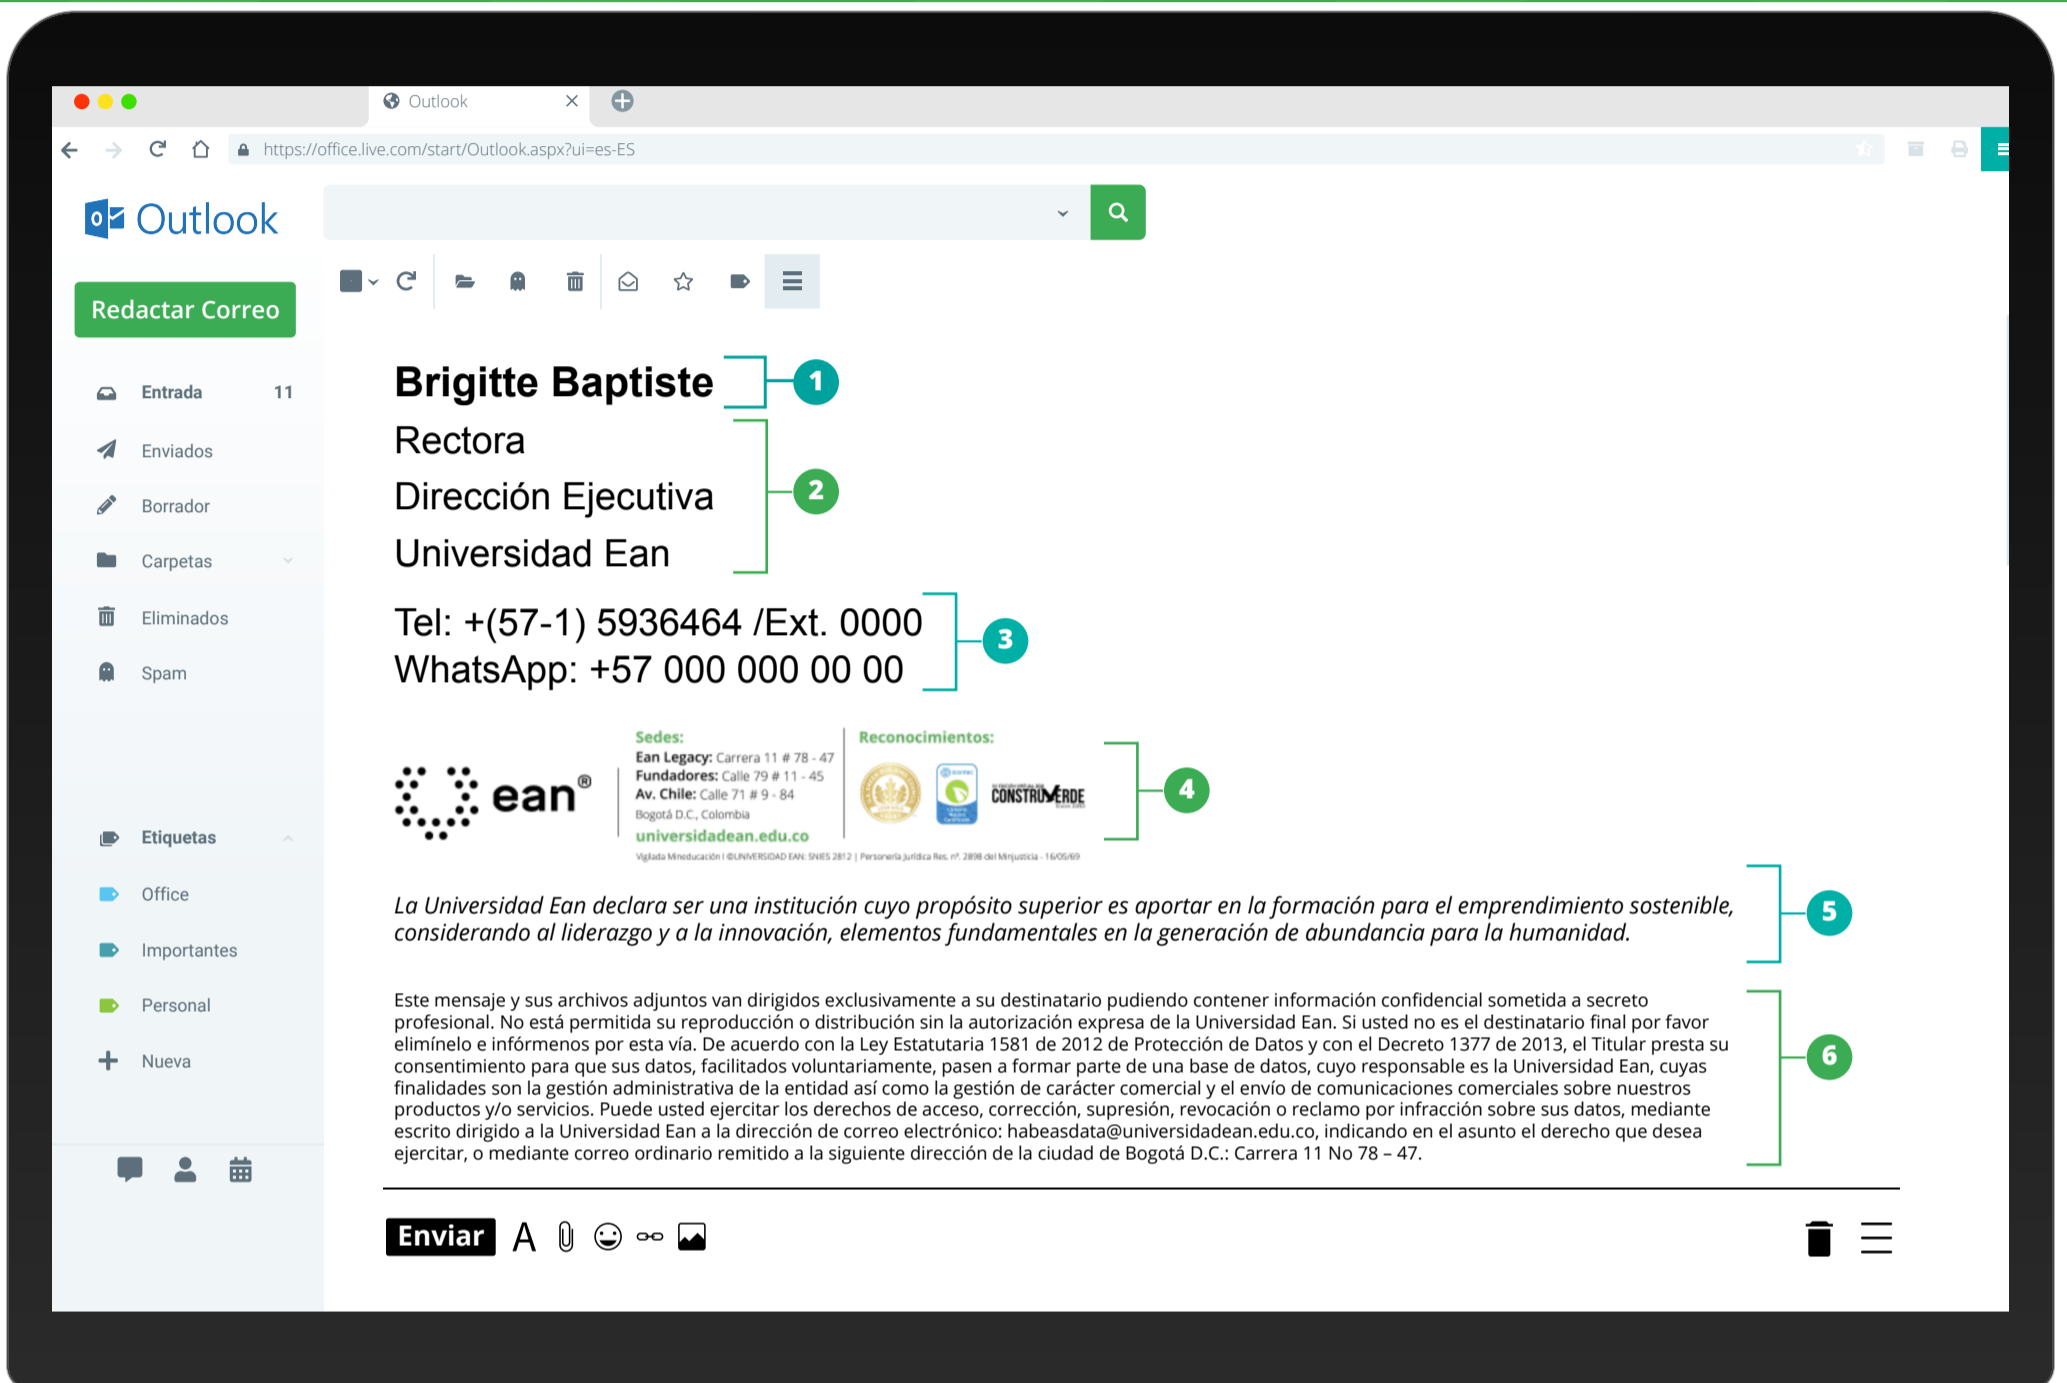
Outlook

https://office.live.com/start/Outlook.aspx?ui=es-ES

Outlook

Redactar Correo

Entrada 11
Enviados
Borrador
Carpetas
Eliminados
Spam

Etiquetas
Office
Importantes
Personal
Nueva

Brigitte Baptiste 1
Rectora
Dirección Ejecutiva
Universidad Ean 2

Tel: +(57-1) 5936464 /Ext. 0000
WhatsApp: +57 000 000 00 00 3

ean®

Sedes:
Ean Legacy: Carrera 11 # 78 - 47
Fundadores: Calle 79 # 11 - 45
Av. Chile: Calle 71 # 9 - 84
Bogotá D.C., Colombia
universidadean.edu.co

Reconocimientos:
CONSTRUVERDE 4

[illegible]

La Universidad Ean declara ser una institución cuyo propósito superior es aportar en la formación para el emprendimiento sostenible, considerando al liderazgo y a la innovación, elementos fundamentales en la generación de abundancia para la humanidad. 5

Este mensaje y sus archivos adjuntos van dirigidos exclusivamente a su destinatario pudiendo contener información confidencial sometida a secreto profesional. No está permitida su reproducción o distribución sin la autorización expresa de la Universidad Ean. Si usted no es el destinatario final por favor elimínelo e infórmenos por esta vía. De acuerdo con la Ley Estatutaria 1581 de 2012 de Protección de Datos y con el Decreto 1377 de 2013, el Titular presta su consentimiento para que sus datos, facilitados voluntariamente, pasen a formar parte de una base de datos, cuyo responsable es la Universidad Ean, cuyas finalidades son la gestión administrativa de la entidad así como la gestión de carácter comercial y el envío de comunicaciones comerciales sobre nuestros productos y/o servicios. Puede usted ejercitar los derechos de acceso, corrección, supresión, revocación o reclamo por infracción sobre sus datos, mediante escrito dirigido a la Universidad Ean a la dirección de correo electrónico: habeasdata@universidadean.edu.co, indicando en el asunto el derecho que desea ejercitar, o mediante correo ordinario remitido a la siguiente dirección de la ciudad de Bogotá D.C.: Carrera 11 No 78 – 47. 6

Enviar A